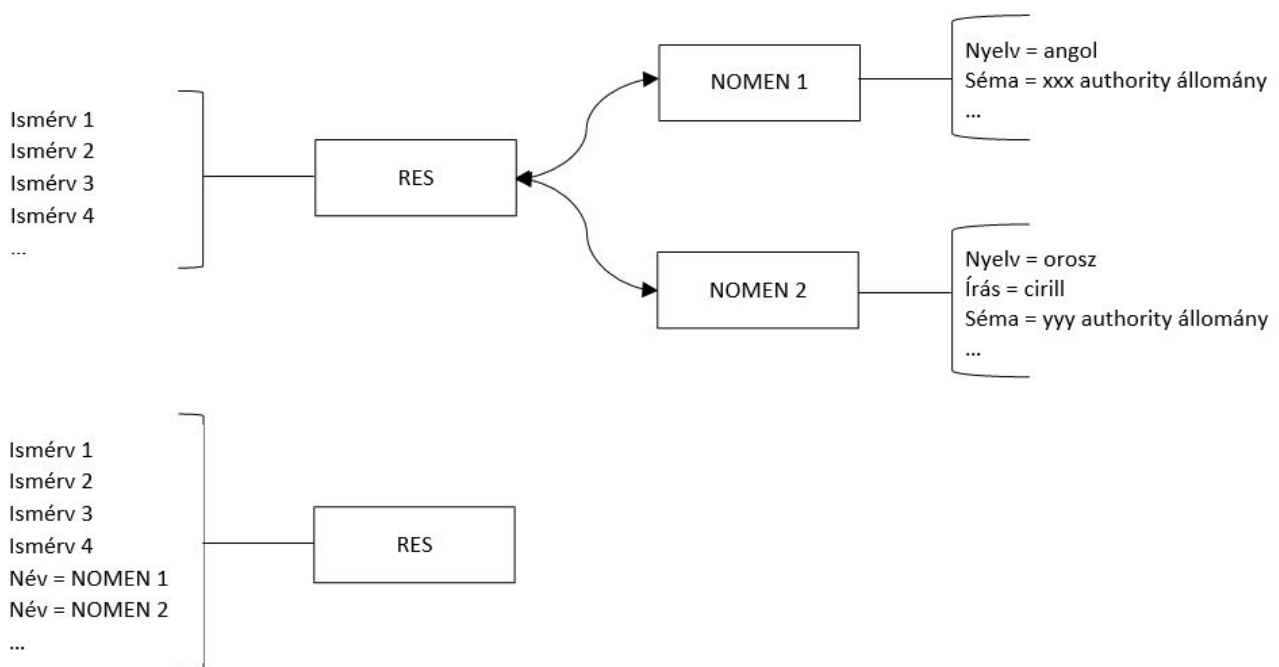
Ismérv 1
Ismérv 2
Ismérv 3
Ismérv 4
...

RES

NOMEN 1

Nyelv = angol
Séma = xxx authority állomány
...

NOMEN 2

Nyelv = orosz
Írás = cirill
Séma = yyy authority állomány
...

Ismérv 1
Ismérv 2
Ismérv 3
Ismérv 4
Név = NOMEN 1
Név = NOMEN 2
...

RES